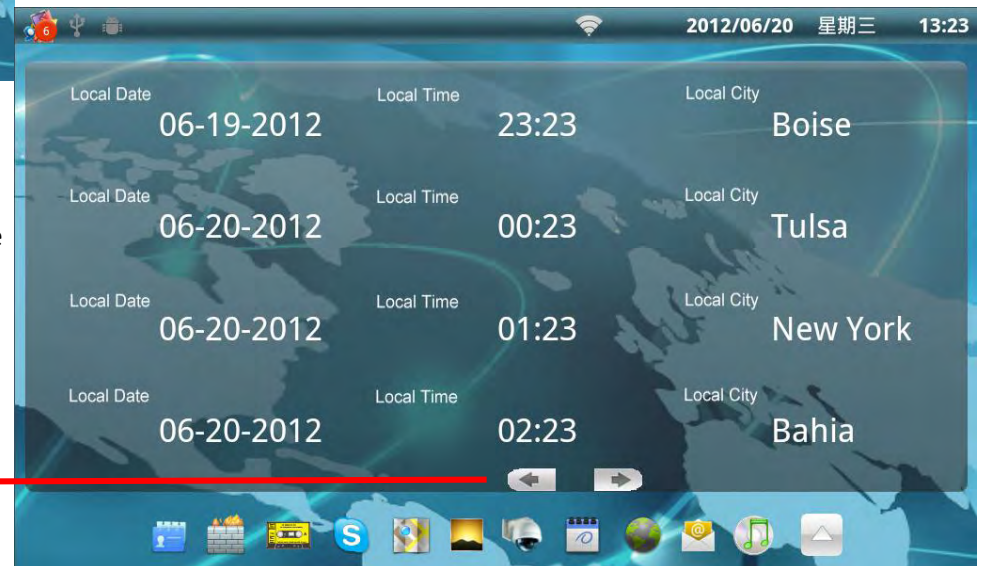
6

2012/06/20 星期三 13:23

Local Date
06-19-2012

Local Time
23:23

Local City
Boise

Local Date
06-20-2012

Local Time
00:23

Local City
Tulsa

Local Date
06-20-2012

Local Time
01:23

Local City
New York

Local Date
06-20-2012

Local Time
02:23

Local City
Bahia